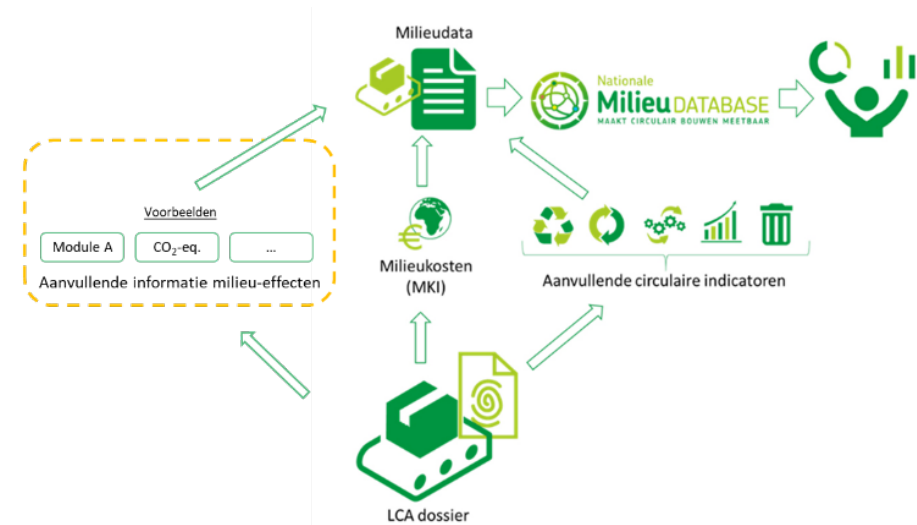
Milieudata

Nationale
Milieu DATABASE
MAAKT CIRCULAIR BOUWEN MEETBAAR

Voorbeelden

Module A

$CO_2$-eq.

...

Aanvullende informatie milieu-effecten

Milieukosten (MKI)

Aanvullende circulaire indicatoren

LCA dossier